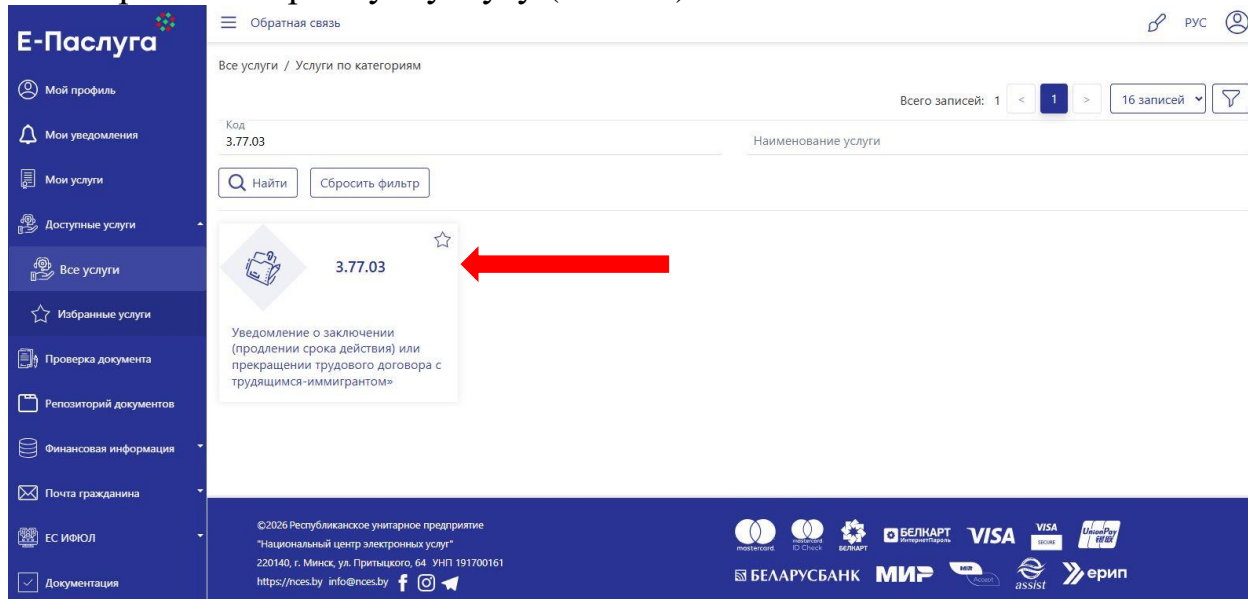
Е-Паслуга

Обратная связь

РУС

Мой профиль
Мои уведомления
Мои услуги
Доступные услуги
Все услуги
Избранные услуги
Проверка документа
Репозиторий документов
Финансовая информация
Почта гражданина
ЕС ИФЮЛ
Документация

Все услуги / Услуги по категориям

Всего записей: 1 < 1 > 16 записей

Код
3.77.03

Наименование услуги

Найти Сбросить фильтр

3.77.03

Уведомление о заключении (продлении срока действия) или прекращении трудового договора с трудящимся-иммигрантом»

©2026 Республиканское унитарное предприятие "Национальный центр электронных услуг"
220140, г. Минск, ул. Притыцкого, 64 УНП 191700161
https://nces.by info@nces.by

mastercard. mastercard ID Check БЕЛКАРТ БЕЛКАРТ ИнтернетПароль VISA VISA SECURE UnionPay 银联
БЕЛАРУСБАНК МИР assist ерип